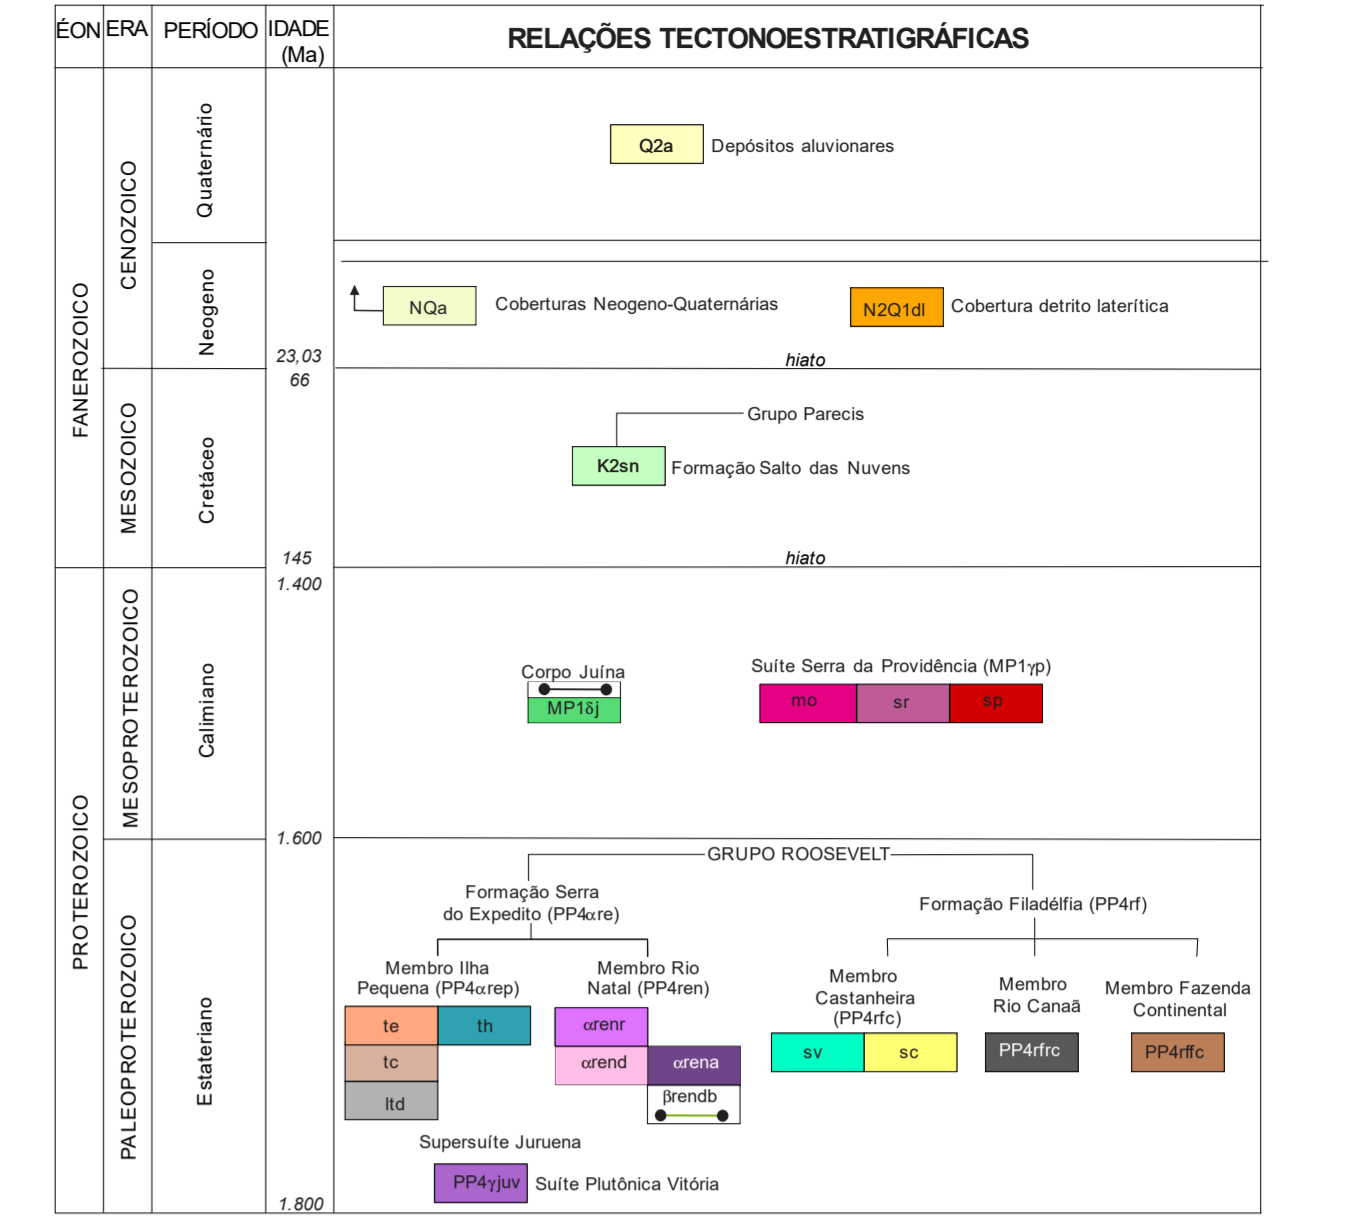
| ÉON | ERA | PERÍODO | IDADE (Ma) | RELAÇÕES TECTONOESTRATIGRÁFICAS |
|---|---|---|---|---|
| FANEROZOICO | CENOZOICO | Quaternário | | Q2a Depósitos aluvionares |
| | | Neogeno | 23,03 | NQa Coberturas Neogeno-Quaternárias; N2Q1dl Cobertura detrito laterítica; hiato |
| | MESOZOICO | Cretáceo | 66 / 145 | Grupo Parecis; K2sn Formação Salto das Nuvens; hiato |
| PROTEROZOICO | MESOPROTEROZOICO | Calimiano | 1.400 | Corpo Juína MP1δj; Suíte Serra da Providência (MP1γp) mo sr sp |
| | PALEOPROTEROZOICO | Estateriano | 1.600 / 1.800 | GRUPO ROOSEVELT |

Formação Serra do Expedito (PP4αre)

Membro Ilha Pequena (PP4αrep)
te th
tc
ltd

Membro Rio Natal (PP4ren)
αrenr
αrend αrena
βrendb

Formação Filadélfia (PP4rf)

Membro Castanheira (PP4rfc)
sv sc

Membro Rio Canaã
PP4rfrc

Membro Fazenda Continental
PP4rffc

Supersuíte Juruena
PP4γjuv Suíte Plutônica Vitória